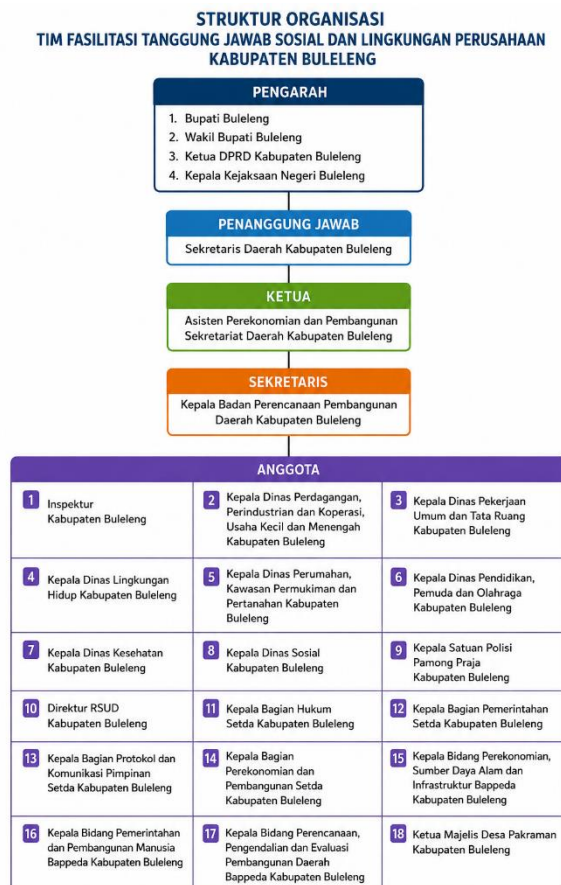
STRUKTUR ORGANISASI
TIM FASILITASI TANGGUNG JAWAB SOSIAL DAN LINGKUNGAN PERUSAHAAN
KABUPATEN BULELENG

PENGARAH

1. Bupati Buleleng
2. Wakil Bupati Buleleng
3. Ketua DPRD Kabupaten Buleleng
4. Kepala Kejaksaan Negeri Buleleng

PENANGGUNG JAWAB

Sekretaris Daerah Kabupaten Buleleng

KETUA

Asisten Perekonomian dan Pembangunan Sekretariat Daerah Kabupaten Buleleng

SEKRETARIS

Kepala Badan Perencanaan Pembangunan Daerah Kabupaten Buleleng

ANGGOTA

| | | |
|---|---|---|
| 1 Inspektur Kabupaten Buleleng | 2 Kepala Dinas Perdagangan, Perindustrian dan Koperasi, Usaha Kecil dan Menengah Kabupaten Buleleng | 3 Kepala Dinas Pekerjaan Umum dan Tata Ruang Kabupaten Buleleng |
| 4 Kepala Dinas Lingkungan Hidup Kabupaten Buleleng | 5 Kepala Dinas Perumahan, Kawasan Permukiman dan Pertanahan Kabupaten Buleleng | 6 Kepala Dinas Pendidikan, Pemuda dan Olahraga Kabupaten Buleleng |
| 7 Kepala Dinas Kesehatan Kabupaten Buleleng | 8 Kepala Dinas Sosial Kabupaten Buleleng | 9 Kepala Satuan Polisi Pamong Praja Kabupaten Buleleng |
| 10 Direktur RSUD Kabupaten Buleleng | 11 Kepala Bagian Hukum Setda Kabupaten Buleleng | 12 Kepala Bagian Pemerintahan Setda Kabupaten Buleleng |
| 13 Kepala Bagian Protokol dan Komunikasi Pimpinan Setda Kabupaten Buleleng | 14 Kepala Bagian Perekonomian dan Pembangunan Setda Kabupaten Buleleng | 15 Kepala Bidang Perekonomian, Sumber Daya Alam dan Infrastruktur Bappeda Kabupaten Buleleng |
| 16 Kepala Bidang Pemerintahan dan Pembangunan Manusia Bappeda Kabupaten Buleleng | 17 Kepala Bidang Perencanaan, Pengendalian dan Evaluasi Pembangunan Daerah Bappeda Kabupaten Buleleng | 18 Ketua Majelis Desa Pakraman Kabupaten Buleleng |